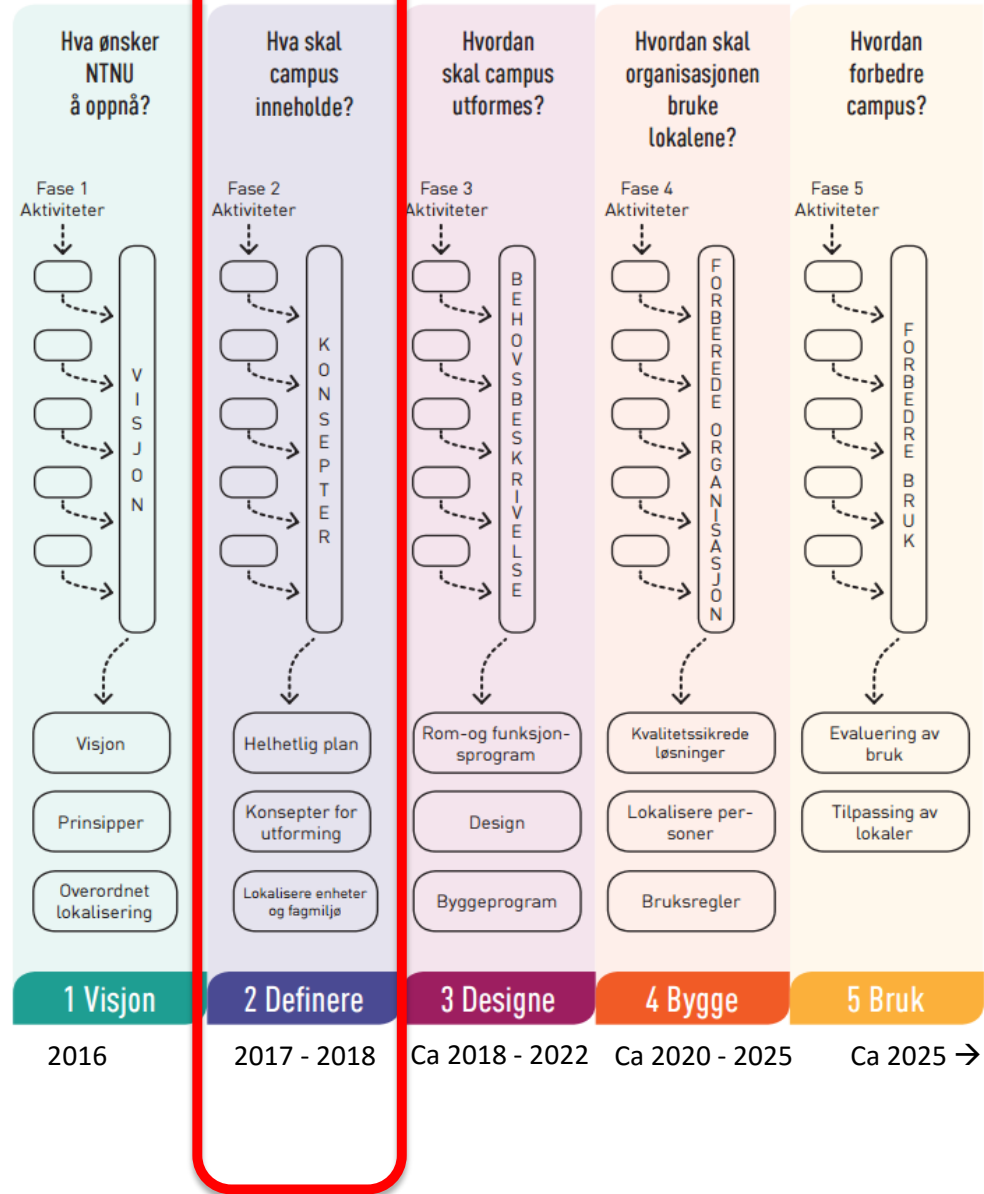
Hva ønsker NTNU å oppnå?

Fase 1 Aktiviteter

VISJON

Visjon

Prinsipper

Overordnet lokalisering

1 Visjon

2016

Hva skal campus inneholde?

Fase 2 Aktiviteter

KONSEPTER

Helhetlig plan

Konsepter for utforming

Lokalisere enheter og fagmiljø

2 Definere

2017 - 2018

Hvordan skal campus utformes?

Fase 3 Aktiviteter

BEHOVSBESKRIVELSE

Rom-og funksjonsprogram

Design

Byggeprogram

3 Designe

Ca 2018 - 2022

Hvordan skal organisasjonen bruke lokalene?

Fase 4 Aktiviteter

FORBEREDE ORGANISASJON

Kvalitetssikrede løsninger

Lokalisere personer

Bruksregler

4 Bygge

Ca 2020 - 2025

Hvordan forbedre campus?

Fase 5 Aktiviteter

FORBEDRE BRUK

Evaluering av bruk

Tilpassing av lokaler

5 Bruk

Ca 2025 →